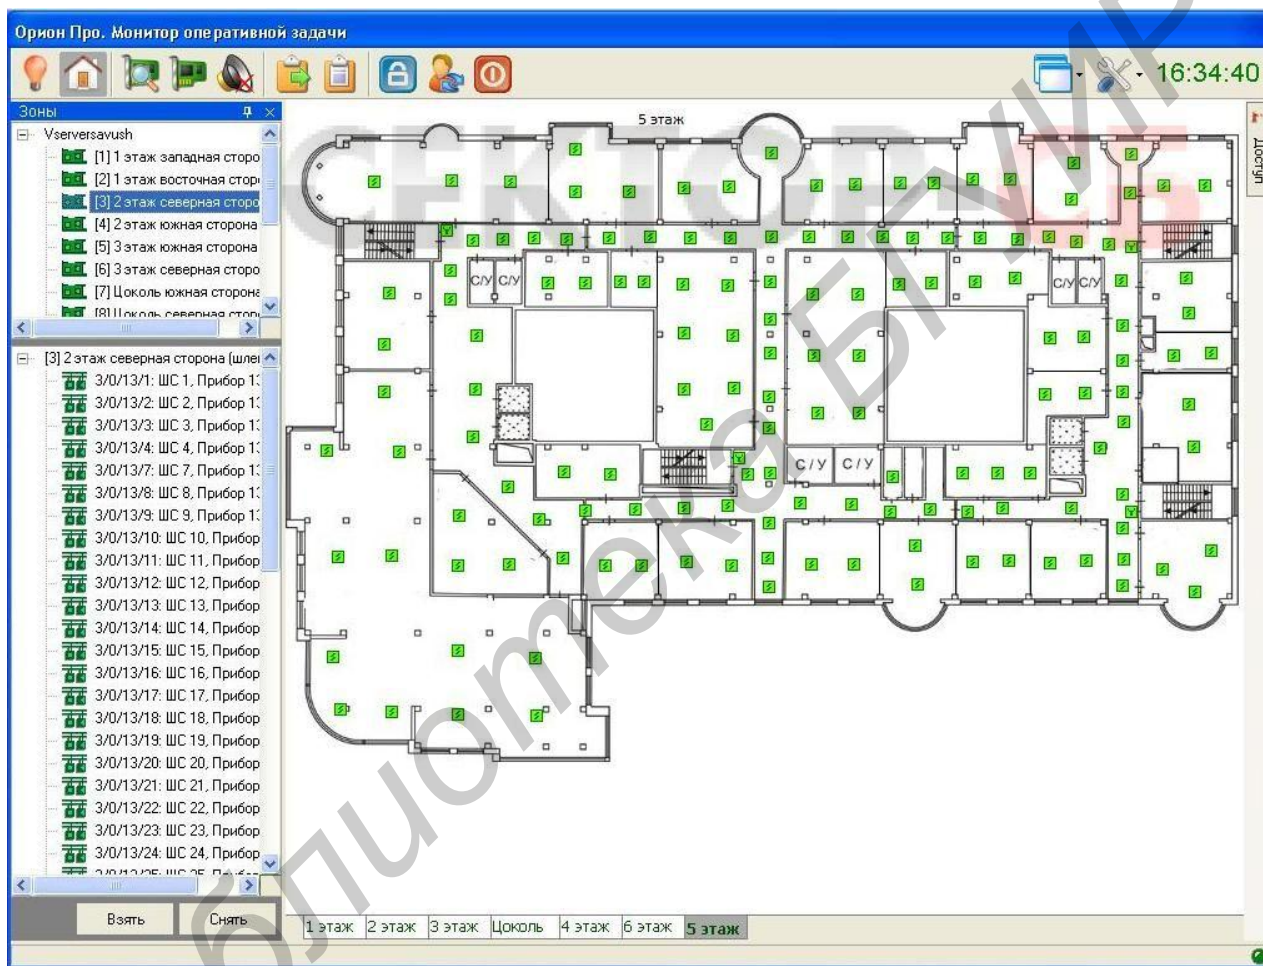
Орион Про. Монитор оперативной задачи

16:34:40

Зоны

Vserversavush
[1] 1 этаж западная сторо
[2] 1 этаж восточная стор
[3] 2 этаж северная сторо
[4] 2 этаж южная сторона
[5] 3 этаж южная сторона
[6] 3 этаж северная сторо
[7] Цоколь южная сторона
[8] Цоколь северная стор

[3] 2 этаж северная сторона (шле
3/0/13/1: ШС 1, Прибор 1
3/0/13/2: ШС 2, Прибор 1
3/0/13/3: ШС 3, Прибор 1
3/0/13/4: ШС 4, Прибор 1
3/0/13/7: ШС 7, Прибор 1
3/0/13/8: ШС 8, Прибор 1
3/0/13/9: ШС 9, Прибор 1
3/0/13/10: ШС 10, Прибор
3/0/13/11: ШС 11, Прибор
3/0/13/12: ШС 12, Прибор
3/0/13/13: ШС 13, Прибор
3/0/13/14: ШС 14, Прибор
3/0/13/15: ШС 15, Прибор
3/0/13/16: ШС 16, Прибор
3/0/13/17: ШС 17, Прибор
3/0/13/18: ШС 18, Прибор
3/0/13/19: ШС 19, Прибор
3/0/13/20: ШС 20, Прибор
3/0/13/21: ШС 21, Прибор
3/0/13/22: ШС 22, Прибор
3/0/13/23: ШС 23, Прибор
3/0/13/24: ШС 24, Прибор

Взять
Снять

5 этаж

С/У С/У
С/У С/У
С/У
С/У

Доступ

1 этаж | 2 этаж | 3 этаж | Цоколь | 4 этаж | 6 этаж | 5 этаж

СЕКТОР
Библиотека БГУИР